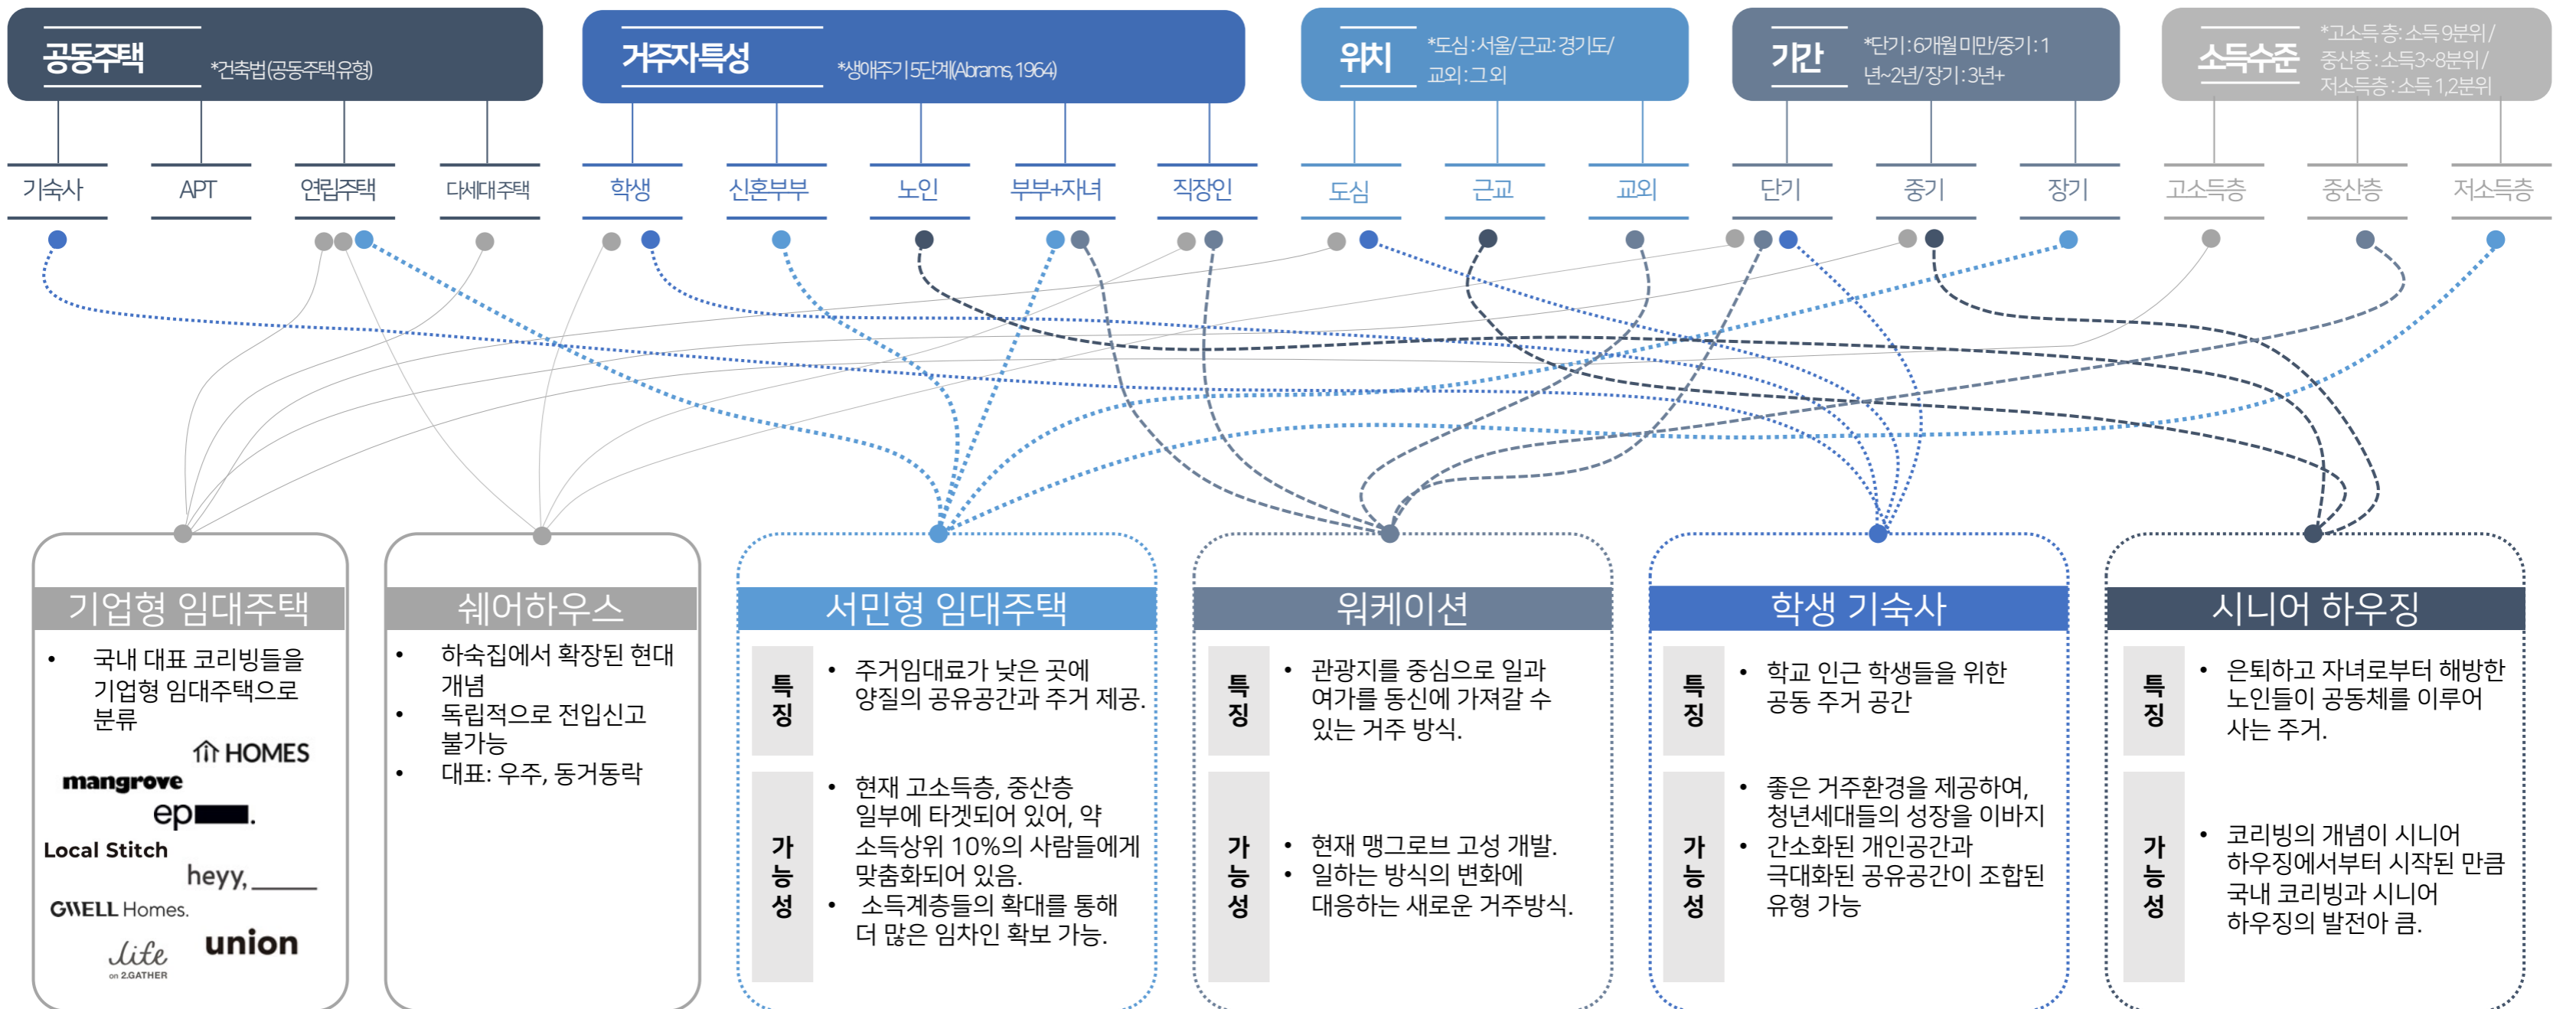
공동주택 *건축법(공동주택유형)

거주자특성 *생애주기 5단계(Abrams, 1964)

위치 *도심:서울/근교:경기도/교외:그 외

기간 *단기:6개월 미만/중기:1년~2년/장기:3년+

소득수준 *고소득층:소득 9분위/중산층:소득3~8분위/저소득층:소득 1,2분위

기숙사 APT 연립주택 다세대주택 학생 신혼부부 노인 부부+자녀 직장인 도심 근교 교외 단기 중기 장기 고소득층 중산층 저소득층

기업형 임대주택

• 국내 대표 코리빙들을 기업형 임대주택으로 분류

HOMES
mangrove
ep
Local Stitch
heyy,
GWELL Homes.
Life on 2.GATHER
union

쉐어하우스

• 하숙집에서 확장된 현대 개념
• 독립적으로 전입신고 불가능
• 대표: 우주, 동거동락

서민형 임대주택

특징
• 주거임대료가 낮은 곳에 양질의 공유공간과 주거 제공.

가능성
• 현재 고소득층, 중산층 일부에 타겟되어 있어, 약 소득상위 10%의 사람들에게 맞춤화되어 있음.
• 소득계층들의 확대를 통해 더 많은 임차인 확보 가능.

워케이션

특징
• 관광지를 중심으로 일과 여가를 동신에 가져갈 수 있는 거주 방식.

가능성
• 현재 맹그로브 고성 개발.
• 일하는 방식의 변화에 대응하는 새로운 거주방식.

학생 기숙사

특징
• 학교 인근 학생들을 위한 공동 주거 공간

가능성
• 좋은 거주환경을 제공하여, 청년세대들의 성장을 이바지
• 간소화된 개인공간과 극대화된 공유공간이 조합된 유형 가능

시니어 하우징

특징
• 은퇴하고 자녀로부터 해방한 노인들이 공동체를 이루어 사는 주거.

가능성
• 코리빙의 개념이 시니어 하우징에서부터 시작된 만큼 국내 코리빙과 시니어 하우징의 발전아 큼.